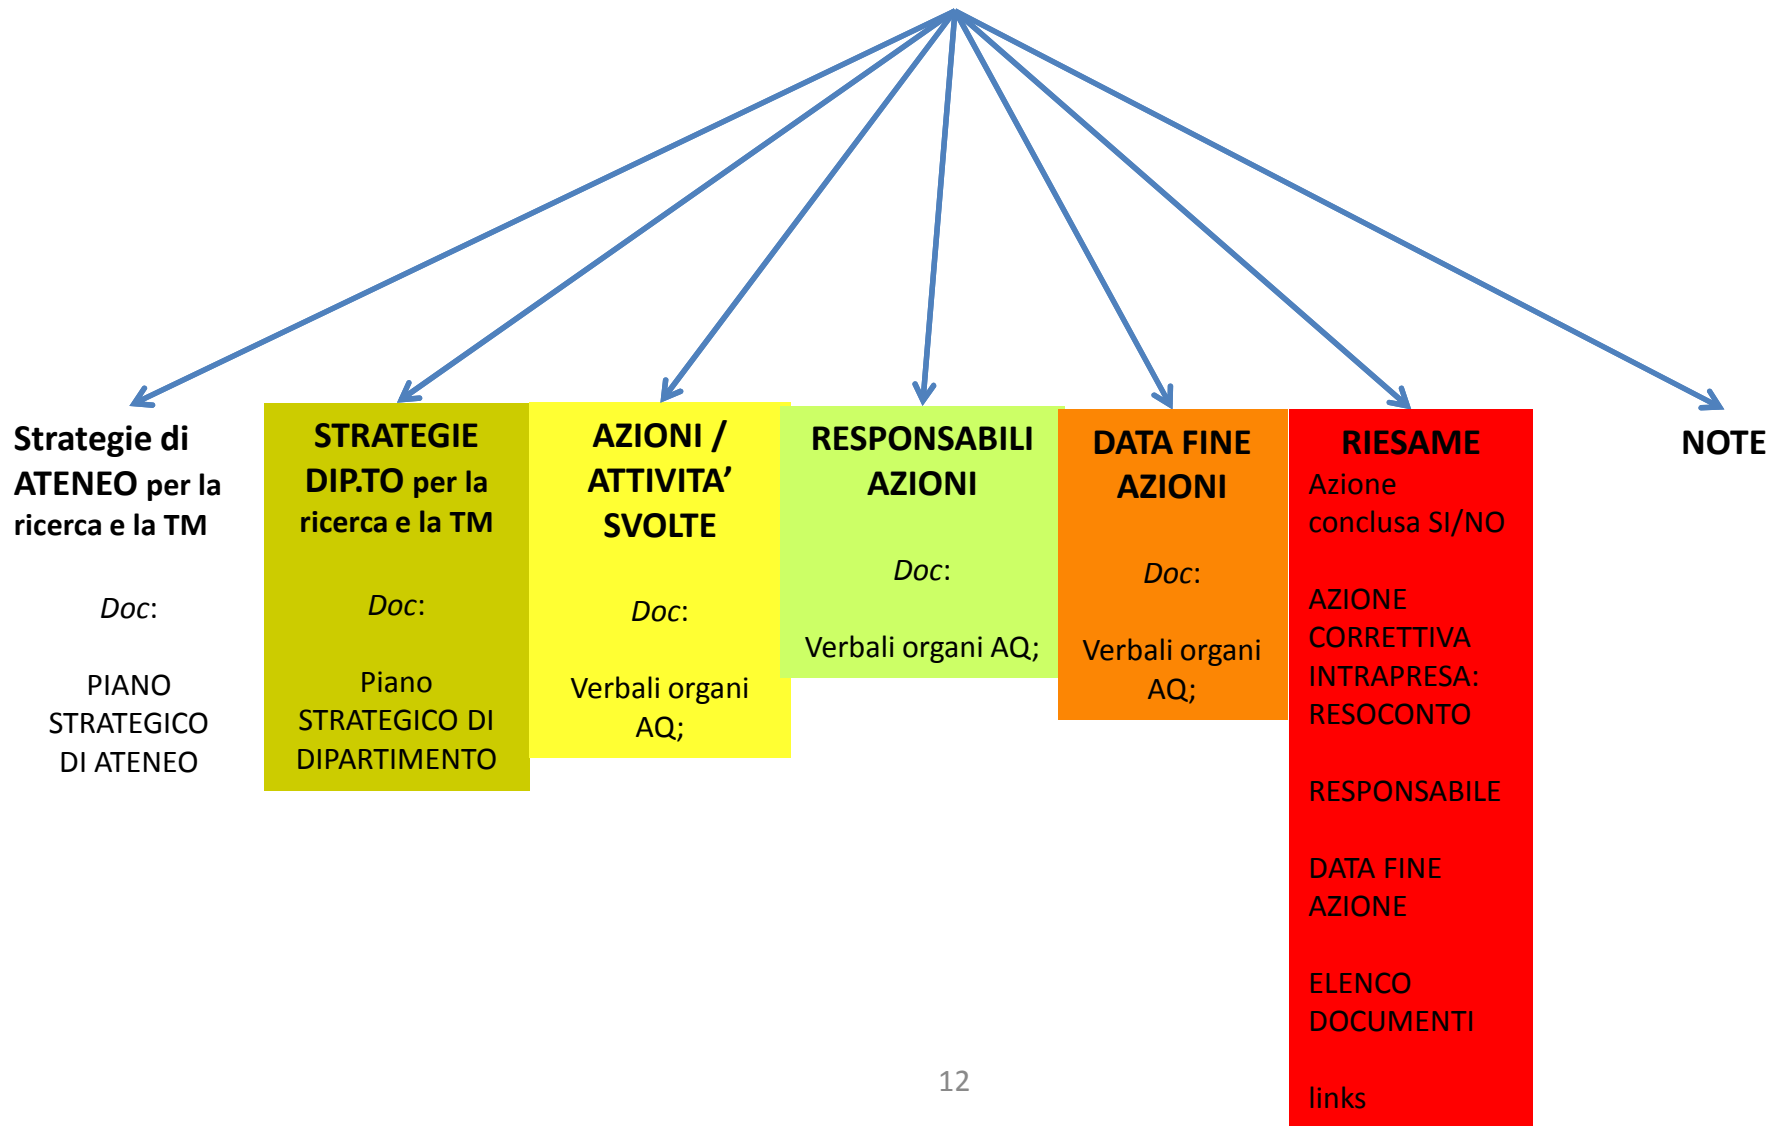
Strategie di ATENEO per la ricerca e la TM

Doc:

PIANO STRATEGICO DI ATENEO

STRATEGIE DIP.TO per la ricerca e la TM

Doc:

Piano STRATEGICO DI DIPARTIMENTO

AZIONI / ATTIVITA' SVOLTE

Doc:

Verbali organi AQ;

RESPONSABILI AZIONI

Doc:

Verbali organi AQ;

DATA FINE AZIONI

Doc:

Verbali organi AQ;

RIESAME

Azione conclusa SI/NO

AZIONE CORRETTIVA INTRAPRESA: RESOCONTO

RESPONSABILE

DATA FINE AZIONE

ELENCO DOCUMENTI

links

NOTE

12